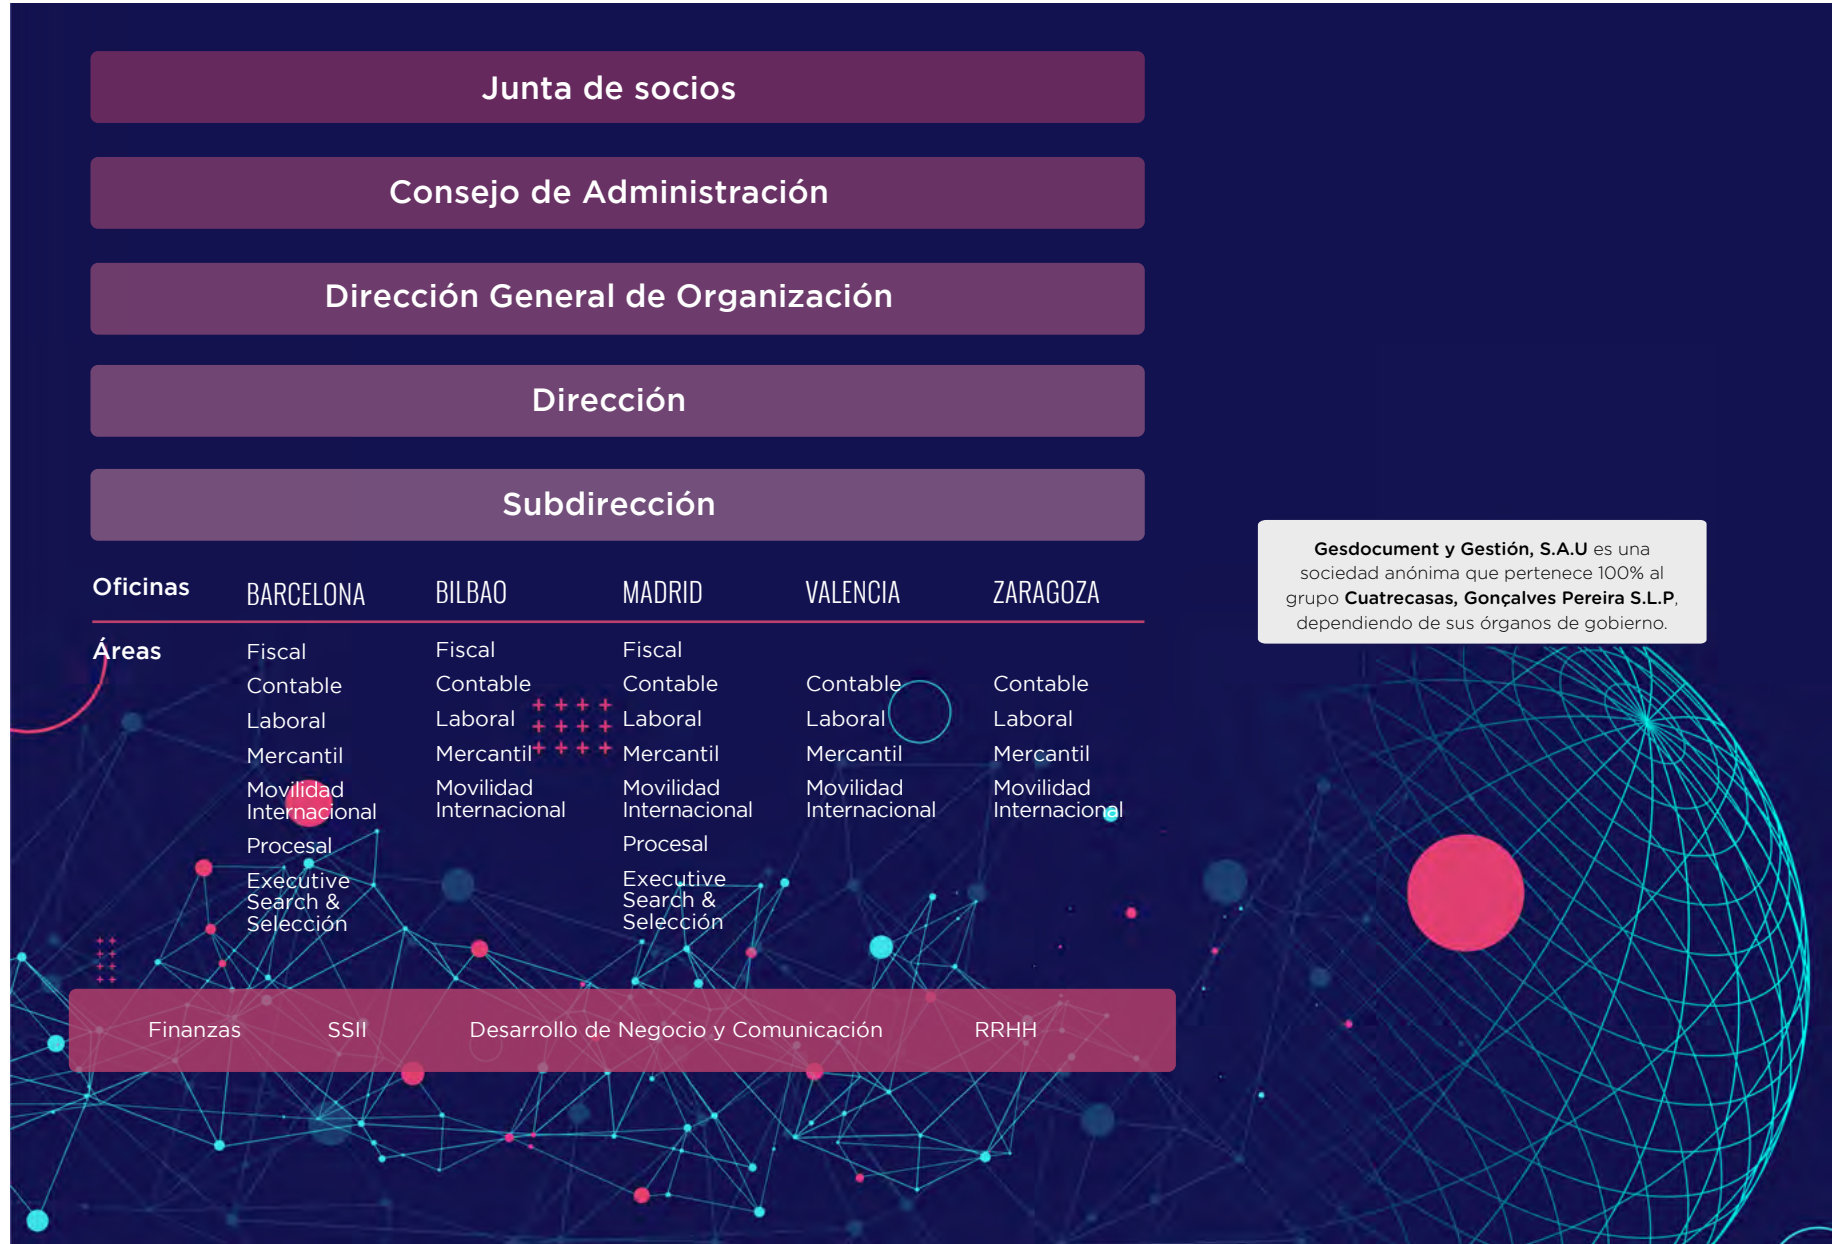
Junta de socios

Consejo de Administración

Dirección General de Organización

Dirección

Subdirección

| Oficinas | BARCELONA | BILBAO | MADRID | VALENCIA | ZARAGOZA |
|---|---|---|---|---|---|
| Áreas | Fiscal | Fiscal | Fiscal | | |
| | Contable | Contable | Contable | Contable | Contable |
| | Laboral | Laboral | Laboral | Laboral | Laboral |
| | Mercantil | Mercantil | Mercantil | Mercantil | Mercantil |
| | Movilidad Internacional | Movilidad Internacional | Movilidad Internacional | Movilidad Internacional | Movilidad Internacional |
| | Procesal | | Procesal | | |
| | Executive Search & Selección | | Executive Search & Selección | | |

Finanzas SSII Desarrollo de Negocio y Comunicación RRHH

Gesdocument y Gestión, S.A.U es una sociedad anónima que pertenece 100% al grupo Cuatrecasas, Gonçalves Pereira S.L.P, dependiendo de sus órganos de gobierno.